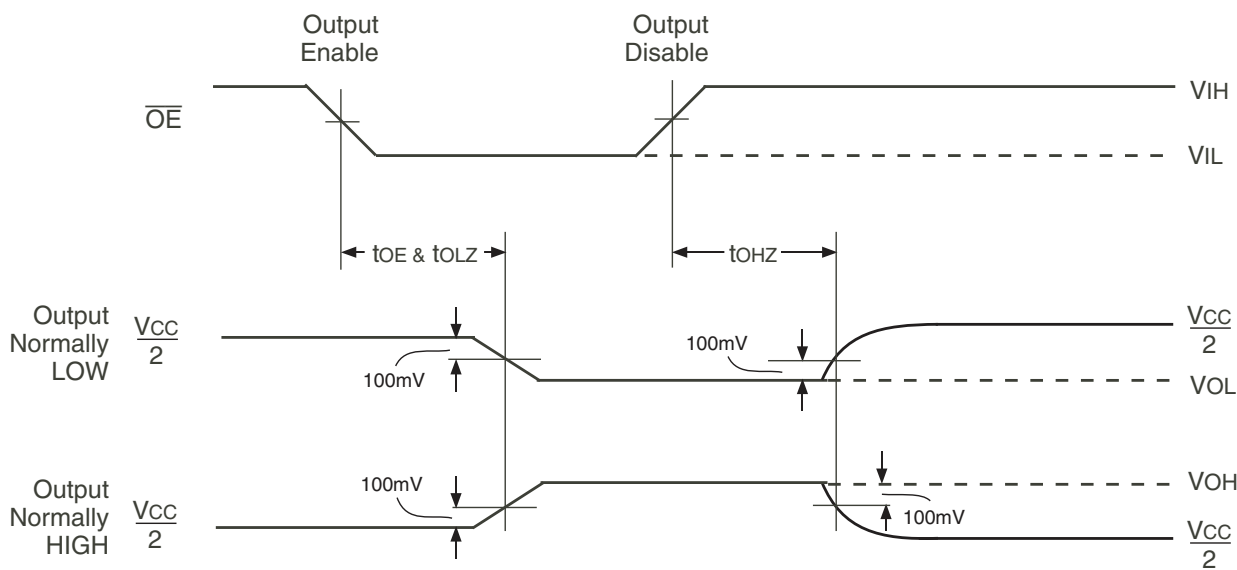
Output Enable

Output Disable

$\overline{OE}$

VIH

VIL

tOE & tOLZ

tOHZ

Output Normally LOW

$\frac{V_{CC}}{2}$

100mV

100mV

$\frac{V_{CC}}{2}$

VOL

Output Normally HIGH

$\frac{V_{CC}}{2}$

100mV

VOH

100mV

$\frac{V_{CC}}{2}$